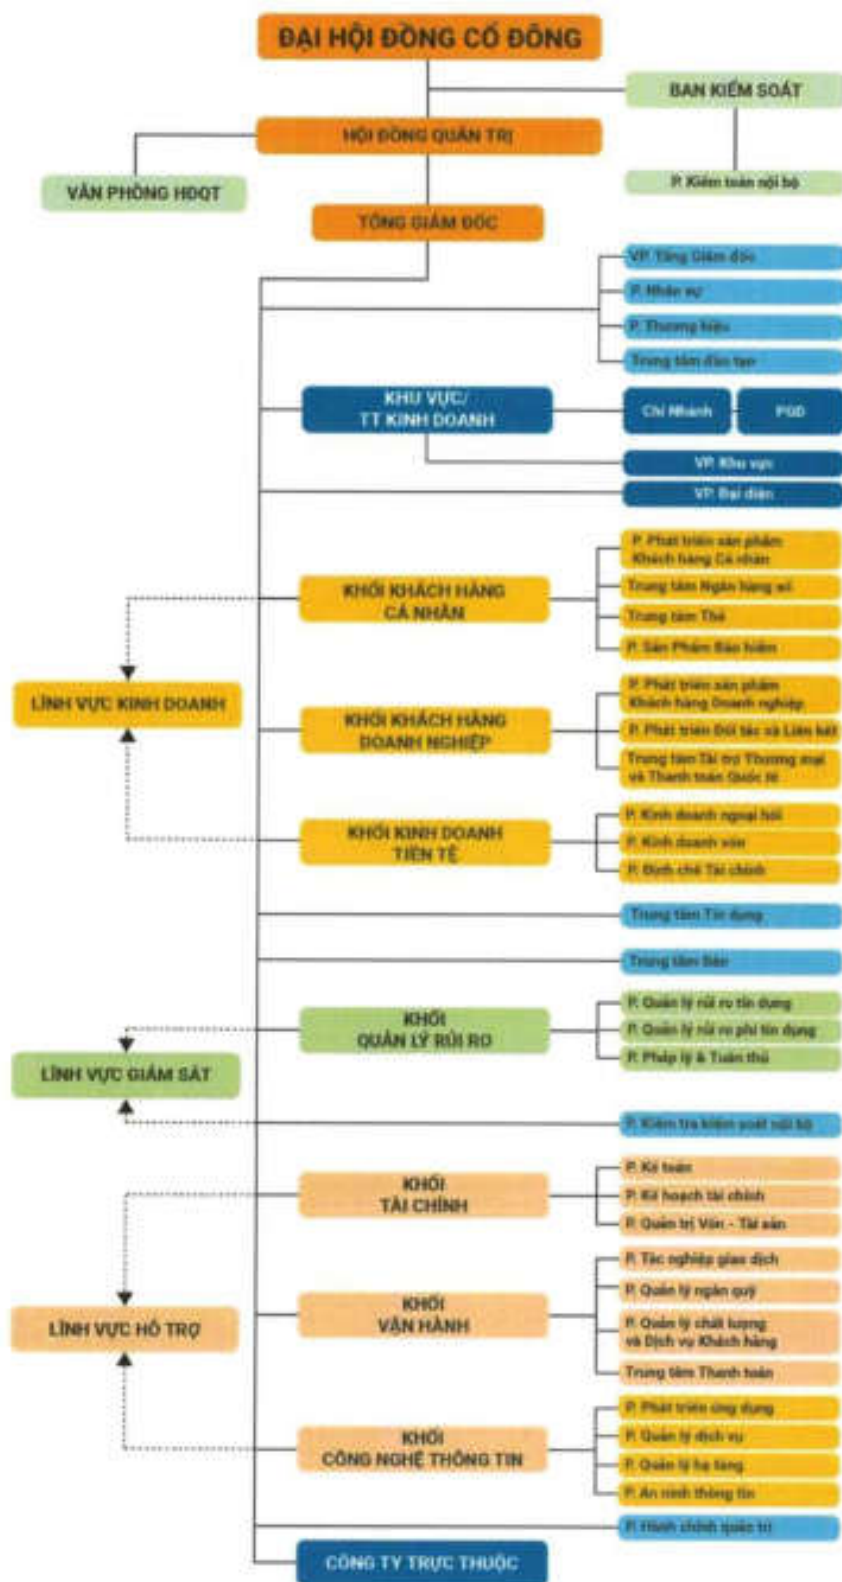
ĐẠI HỘI ĐỒNG CỔ ĐÔNG

BAN KIỂM SOÁT

HỘI ĐỒNG QUẢN TRỊ

VĂN PHÒNG HĐQT

P. Kiểm toán nội bộ

TỔNG GIÁM ĐỐC

VP. Tổng Giám đốc

P. Nhân sự

P. Thương hiệu

Trung tâm đào tạo

KHU VỰC/ TT KINH DOANH

Chi Nhánh

PGD

VP. Khu vực

VP. Đại diện

P. Phát triển sản phẩm Khách hàng Cá nhân

KHỐI KHÁCH HÀNG CÁ NHÂN

Trung tâm Ngân hàng số

Trung tâm Thẻ

P. Sản Phẩm Bảo hiểm

LĨNH VỰC KINH DOANH

P. Phát triển sản phẩm Khách hàng Doanh nghiệp

KHỐI KHÁCH HÀNG DOANH NGHIỆP

P. Phát triển Đối tác và Liên kết

Trung tâm Tài trợ Thương mại và Thanh toán Quốc tế

P. Kinh doanh ngoại hối

KHỐI KINH DOANH TIỀN TỆ

P. Kinh doanh vốn

P. Định chế Tài chính

Trung tâm Tín dụng

Trung tâm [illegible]

P. Quản lý rủi ro tín dụng

KHỐI QUẢN LÝ RỦI RO

P. Quản lý rủi ro phi tín dụng

LĨNH VỰC GIÁM SÁT

P. Pháp lý & Tuân thủ

P. Kiểm tra kiểm soát nội bộ

P. Kế toán

KHỐI TÀI CHÍNH

P. Kế hoạch tài chính

P. Quản trị Vốn - Tài sản

P. Tác nghiệp giao dịch

P. Quản lý ngân quỹ

LĨNH VỰC HỖ TRỢ

KHỐI VẬN HÀNH

P. Quản lý chất lượng và Dịch vụ Khách hàng

Trung tâm Thanh toán

P. Phát triển ứng dụng

P. Quản lý dịch vụ

KHỐI CÔNG NGHỆ THÔNG TIN

P. Quản lý hạ tầng

P. An ninh thông tin

P. Hành chính quản trị

CÔNG TY TRỰC THUỘC